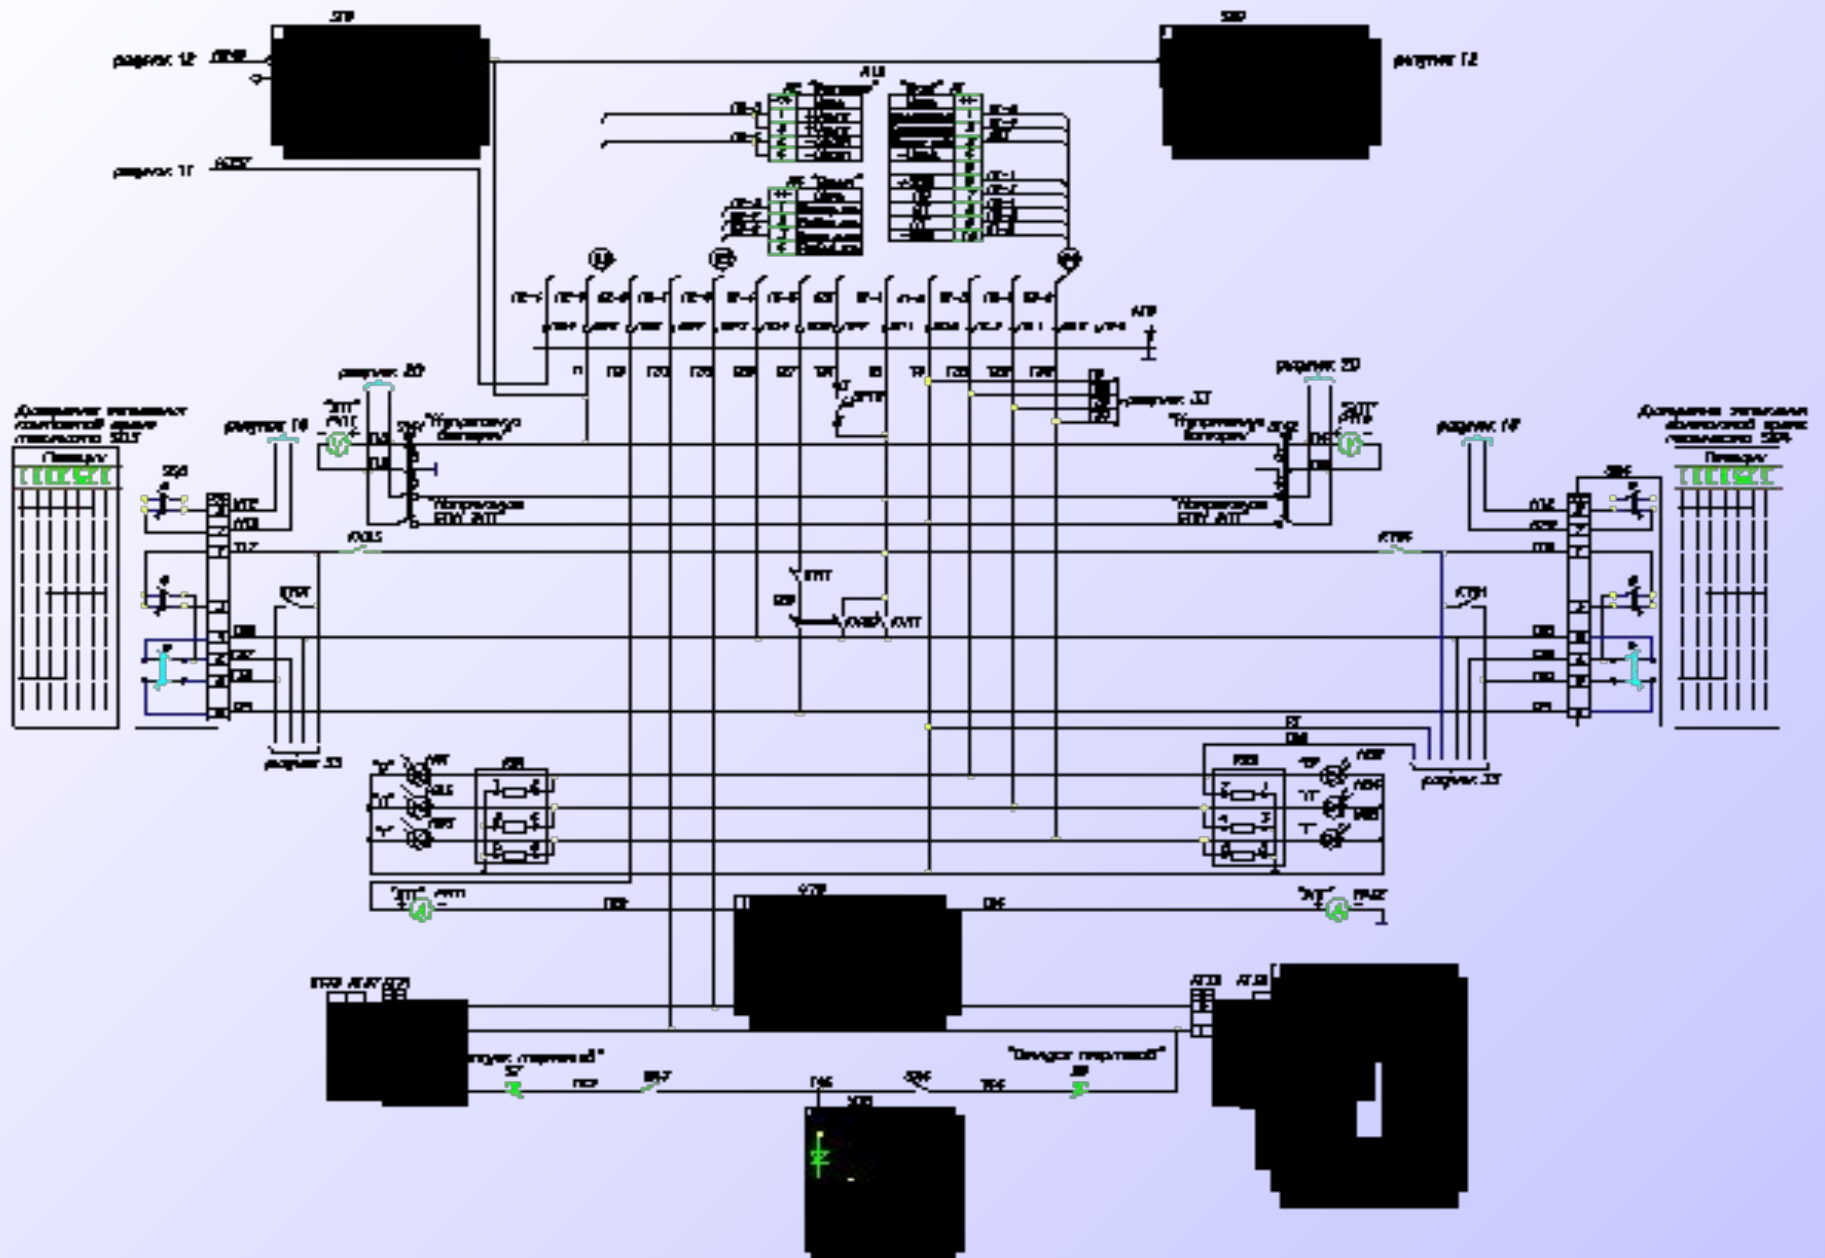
рисунок 12

рисунок 12

рисунок 11

рисунок 20

рисунок 20

рисунок 33

рисунок 19

рисунок 19

"Напряжение батареи"

"Напряжение батареи"

"Напряжение ЕПУ ВП"

"Напряжение ЕПУ ВП"

Пульт управления головной кабины тепловоза 503

Пульт управления головной кабины тепловоза 504

рисунок 33

рисунок 33

"Запуск пневмат"

"Останов пневмат"